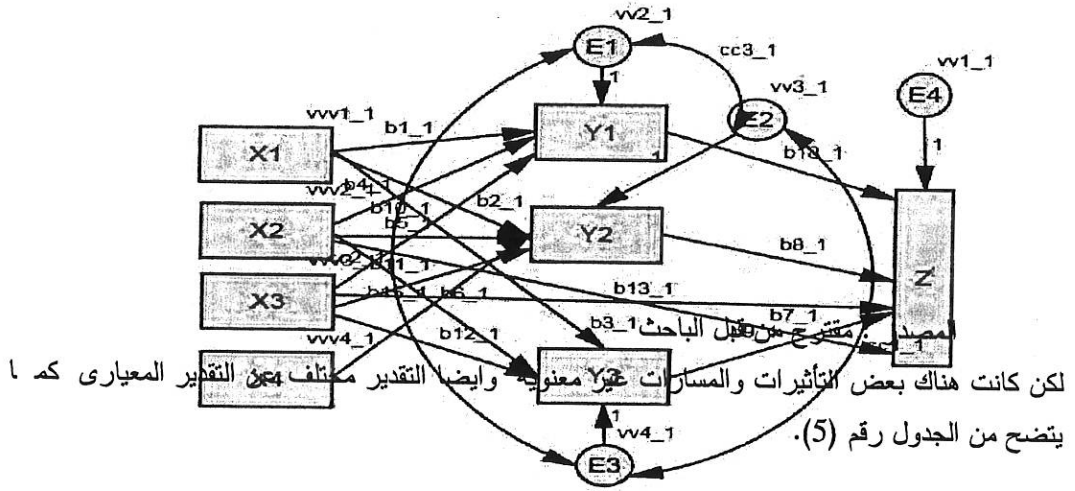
vv2_1

E1

cc3_1

vv3_1

vv1_1

E4

1

vvv1_1

b1_1

X1

Y1

E2

1

b10_1

vvv2_1

b4_1

b12_1

b2_1

X2

b5_1

Y2

b8_1

vvv3

b11_1

X3

b13_1

Z

b6_1

b7_1

b3_1

vvv4_1

b12_1

X4

Y3

1

vv4_1

E3

المصدر: مقترح من قبل الباحث

لكن كانت هناك بعض التأثيرات والمسارات غير معنوية، وايضا التقدير مختلف عن التقدير المعيارى كما يتضح من الجدول رقم (5).